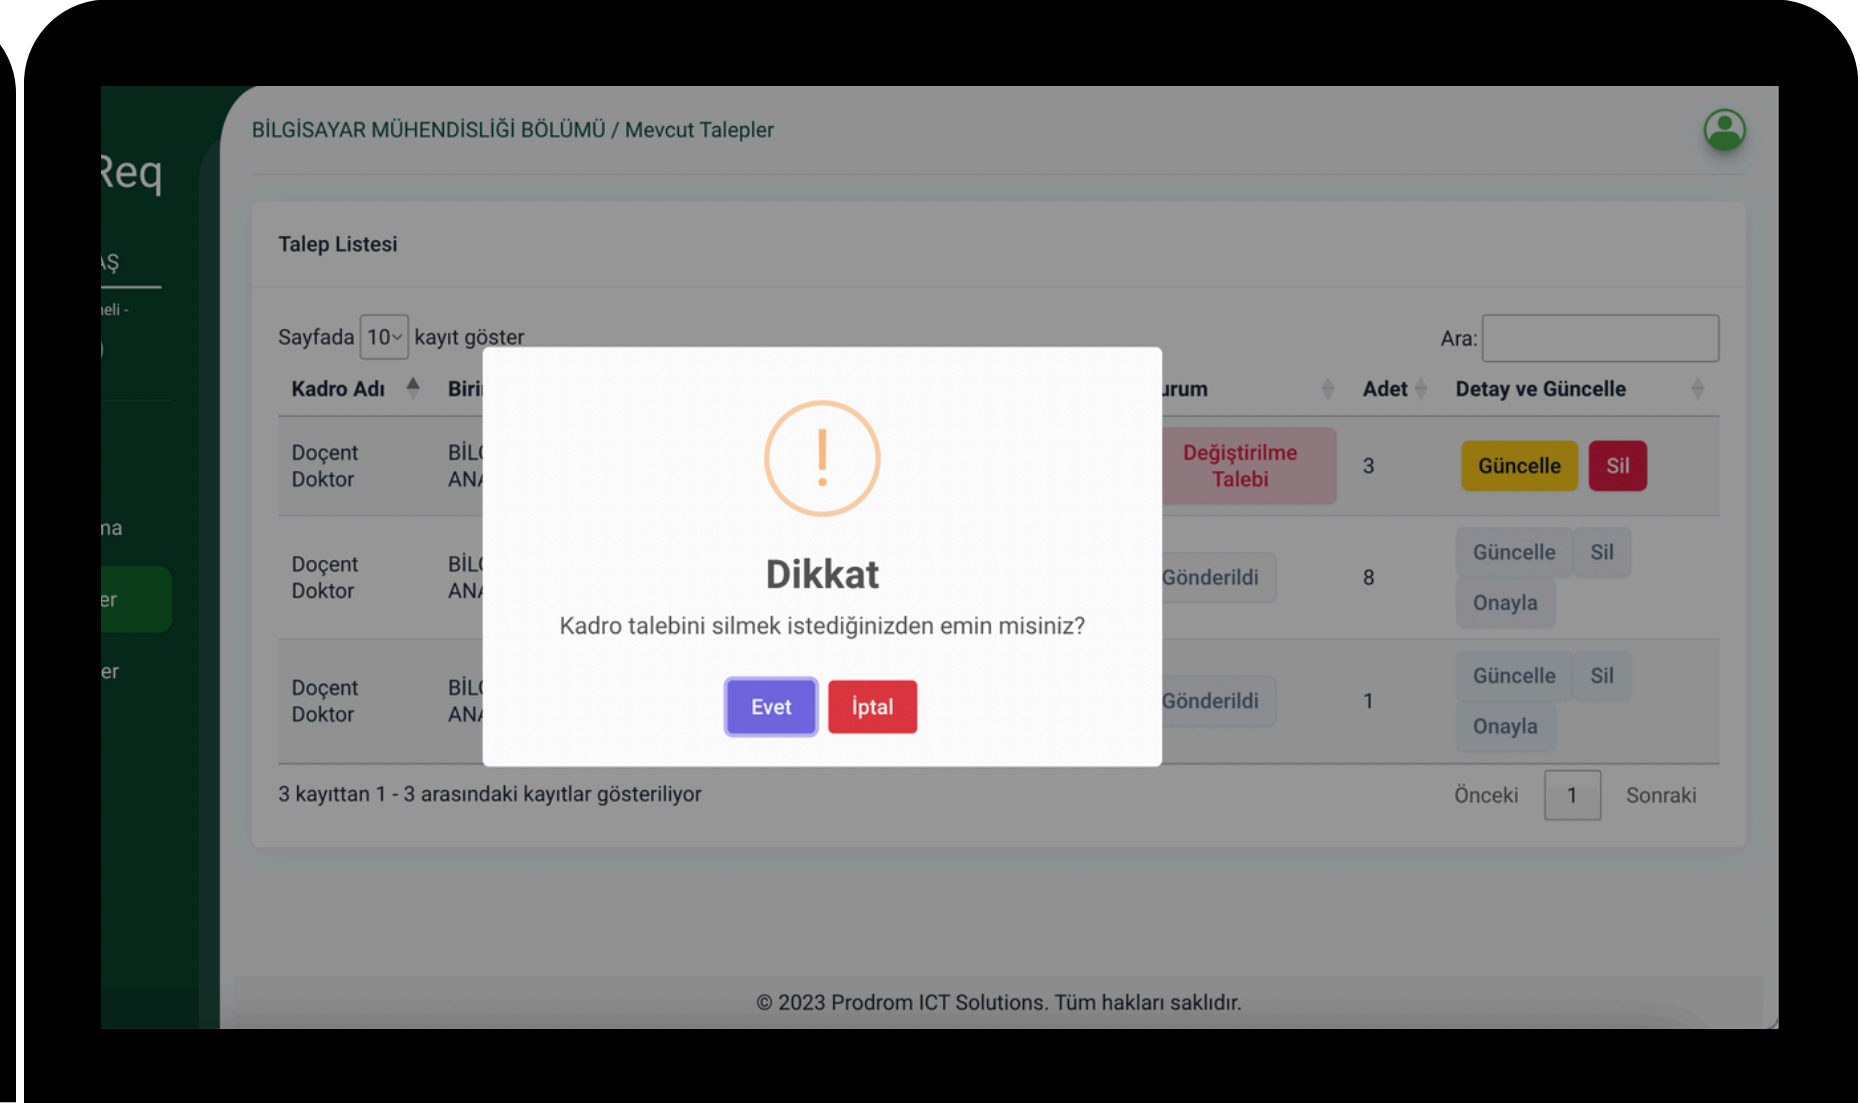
Req

AŞ

neli -

na

er

er

BİLGİSAYAR MÜHENDİSLİĞİ BÖLÜMÜ / Mevcut Talepler

Talep Listesi

Sayfada 10 kayıt göster

Ara:

| Kadro Adı | Biri | urum | Adet | Detay ve Güncelle |
|---|---|---|---|---|
| Doçent Doktor | BİL ANA | Değiştirilme Talebi | 3 | Güncelle Sil |
| Doçent Doktor | BİL ANA | Gönderildi | 8 | Güncelle Sil Onayla |
| Doçent Doktor | BİL ANA | Gönderildi | 1 | Güncelle Sil Onayla |

!

Dikkat

Kadro talebini silmek istediğinizden emin misiniz?

Evet İptal

3 kayıttan 1 - 3 arasındaki kayıtlar gösteriliyor

Önceki 1 Sonraki

© 2023 Prodrom ICT Solutions. Tüm hakları saklıdır.